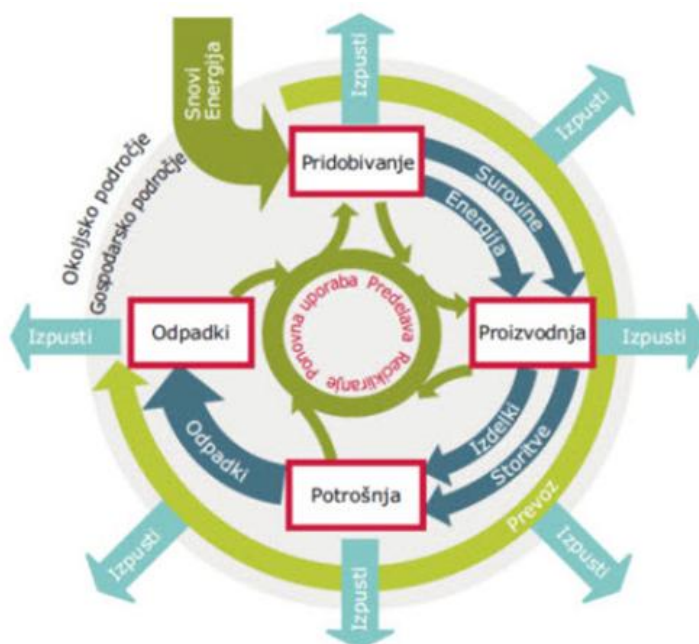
Snovi
Energija

Okoljsko področje
Gospodarsko področje

Izpusti

Izpusti

Pridobivanje

Surovine
Energija

Proizvodnja

Izpusti

Izdelki
Storitve

Prevoz

Izpusti

Potrošnja

Izpusti

Izpusti

Odpadki

Odpadki

Izpusti

Predelava
Recikliranje
Ponovna uporaba